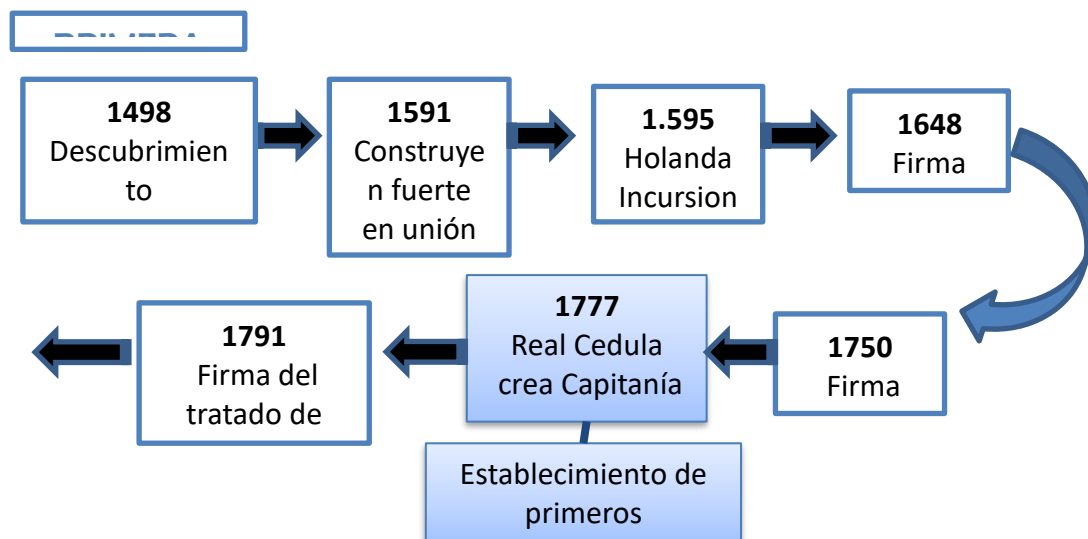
PRIMERA

**1498**
Descubrimiento

**1591**
Construyen fuerte en unión

**1.595**
Holanda Incursion

**1648**
Firma

**1750**
Firma

**1777**
Real Cedula crea Capitanía

**1791**
Firma del tratado de

Establecimiento de primeros